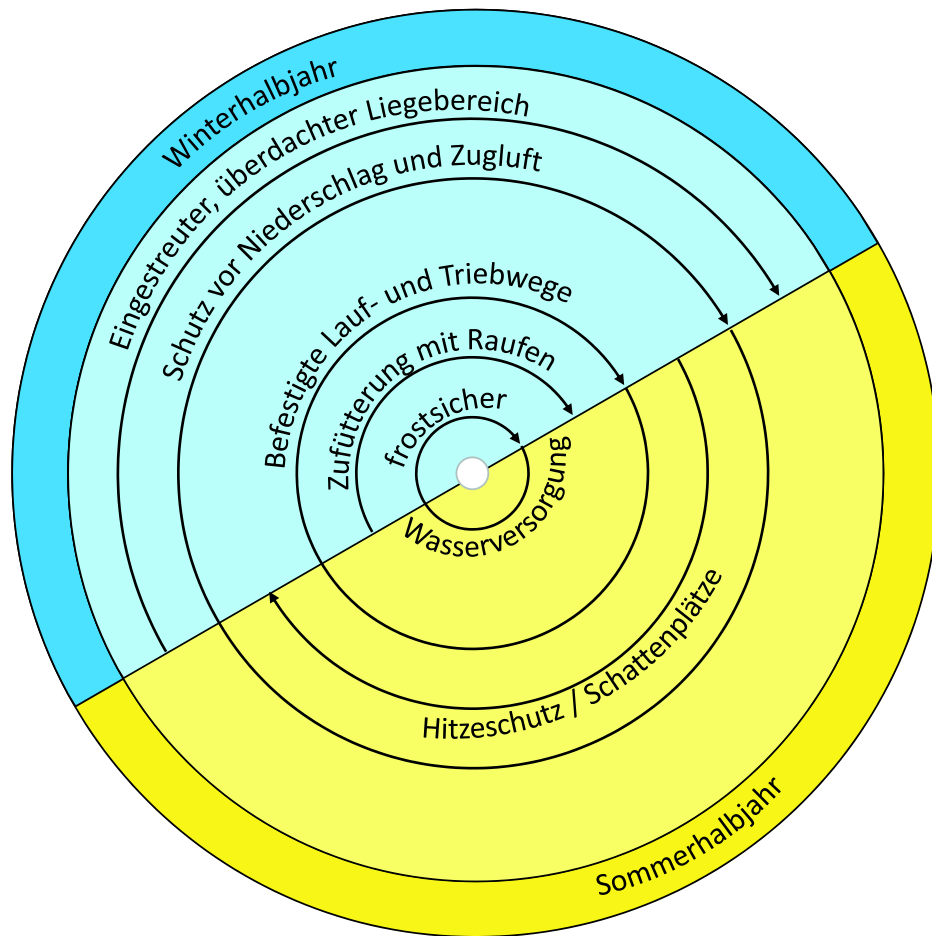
Winterhalbjahr

Eingestreuter, überdachter Liegebereich

Schutz vor Niederschlag und Zugluft

Befestigte Lauf- und Triebwege

Zufütterung mit Raufen

frostsicher

Wasserversorgung

Hitzeschutz / Schattenplätze

Sommerhalbjahr